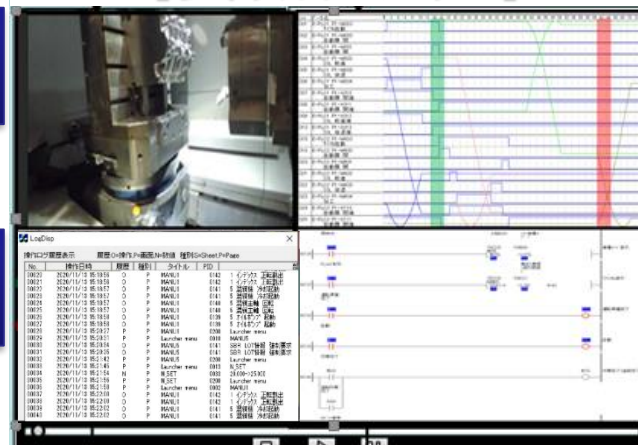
LogDisp

操作ログ履歴表示　　履歴:O=操作,P=画面,N=数値　種別:S=Sheet,P=Page

| No. | 操作日時 | 履歴 | 種別 | タイトル | PID |  |
|---|---|---|---|---|---|---|
| 00020 | 2026/11/13 15:18:56 | O | P | MAIN/1 | 0142 | 1 インデックス 正転指令 |
| 00021 | 2026/11/13 15:18:56 | O | P | MAIN/1 | 0142 | 1 インデックス 正転指令 |
| 00022 | 2026/11/13 15:18:57 | O | P | MAIN/1 | 0141 | 5 首振軸 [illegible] |
| 00023 | 2026/11/13 15:18:57 | O | P | MAIN/1 | 0141 | 5 首振軸 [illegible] |
| 00024 | 2026/11/13 15:18:57 | O | P | MAIN/1 | 0140 | 5 首振主軸 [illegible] |
| 00025 | 2026/11/13 15:18:57 | O | P | MAIN/1 | 0140 | 6 首振主軸 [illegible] |
| 00026 | 2026/11/13 15:18:58 | O | P | MAIN/1 | 0139 | 3 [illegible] |
| 00027 | 2026/11/13 15:18:58 | O | P | MAIN/1 | 0139 | 3 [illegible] |
| 00028 | 2026/11/13 15:20:17 | P | P | Launcher menu | 0200 | Launcher menu |
| 00029 | 2026/11/13 15:20:31 | P | P | Launcher menu | 0000 | MAIN/1 |
| 00030 | 2026/11/13 15:20:34 | O | P | MAIN/5 | 0141 | SB9 LOT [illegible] |
| 00031 | 2026/11/13 15:20:35 | O | P | MAIN/5 | 0141 | SB9 LOT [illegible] |
| 00032 | 2026/11/13 15:21:42 | P | P | MAIN/1 | 0000 | N_SET |
| 00033 | 2026/11/13 15:21:45 | P | P | Launcher menu | 0000 | N_SET |
| 00034 | 2026/11/13 15:21:54 | N | P | N_SET | 0002 | 25000→25100 |
| 00035 | 2026/11/13 15:21:59 | P | P | N_SET | 0200 | Launcher menu |
| 00036 | 2026/11/13 15:21:59 | P | P | Launcher menu | 0000 | MAIN/1 |
| 00037 | 2026/11/13 15:22:00 | O | P | MAIN/1 | 0142 | 1 インデックス 正転指令 |
| 00038 | 2026/11/13 15:22:00 | O | P | MAIN/1 | 0142 | 1 インデックス 正転指令 |
| 00039 | 2026/11/13 15:22:02 | O | P | MAIN/1 | 0141 | 5 首振軸 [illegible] |
| 00040 | 2026/11/13 15:22:02 | O | P | MAIN/1 | 0141 | 5 首振軸 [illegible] |